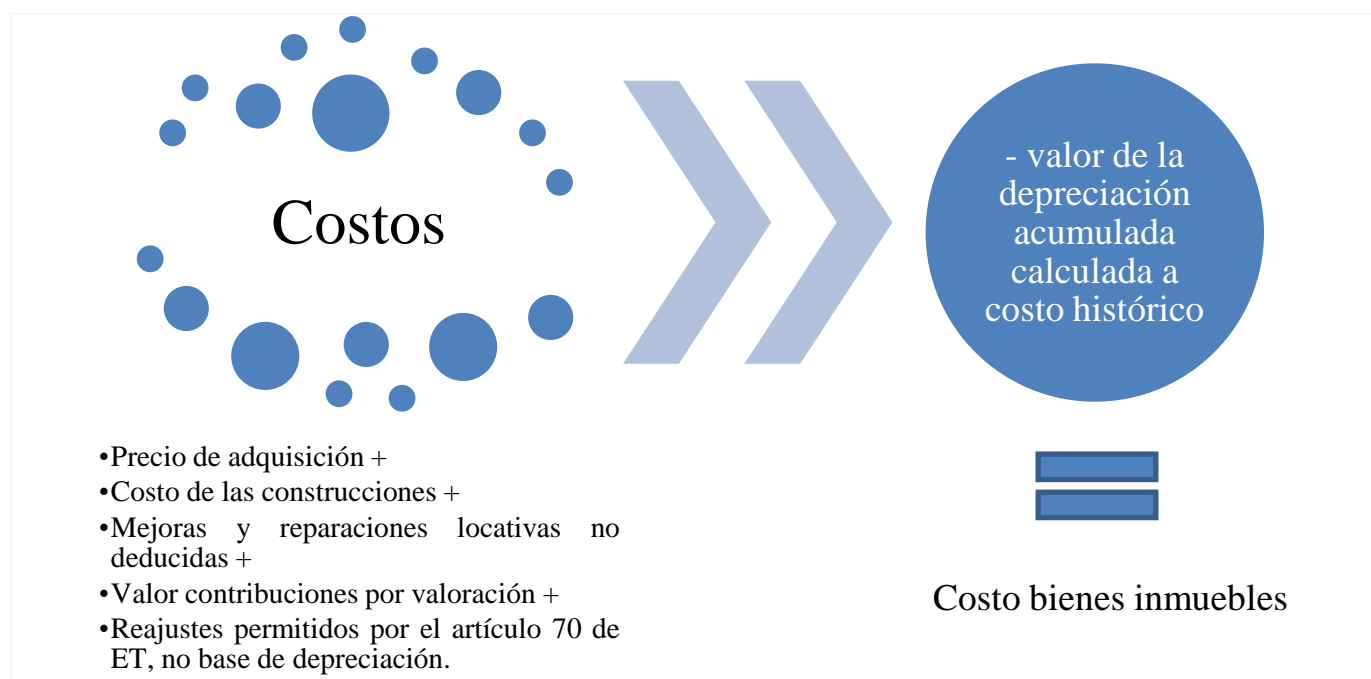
Costos

- valor de la depreciación acumulada calculada a costo histórico

•Precio de adquisición +
•Costo de las construcciones +
•Mejoras y reparaciones locativas no deducidas +
•Valor contribuciones por valoración +
•Reajustes permitidos por el artículo 70 de ET, no base de depreciación.

Costo bienes inmuebles